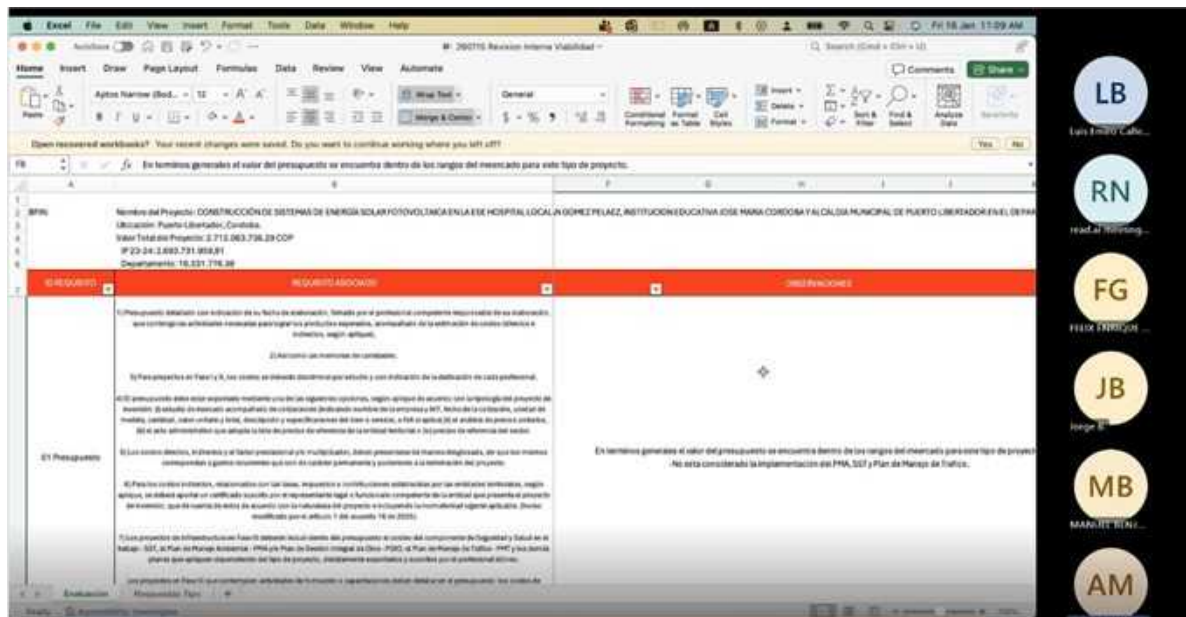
Excel File Edit View Insert Format Tools Data Window Help

Fri 16 Jan 11:09 AM

AutoSave 260715 Revision Interna Viabilidad

Search (Cmd + Ctrl + U)

Home Insert Draw Page Layout Formulas Data Review View Automate

Comments Share

Paste Aptos Narrow (Bod... 12 A A Wrap Text General Conditional Formatting Format as Table Cell Styles Insert Delete Format Sort & Filter Find & Select Analyze Data

Open recovered workbooks? Your recent changes were saved. Do you want to continue working where you left off? Yes No

F8 fx En terminos generales el valor del presupuesto se encuentra dentro de los rangos del meercado para este tipo de proyecto.

A B F G H I J

BPIN: Nombre del Proyecto: CONSTRUCCIÓN DE SISTEMAS DE ENERGÍA SOLAR FOTOVOLTAICA EN LA ESE HOSPITAL LOCAL A GOMEZ PELAEZ, INSTITUCION EDUCATIVA JOSE MARIA CORDOBA Y ALCALDIA MUNICIPAL DE PUERTO LIBERTADOR EN EL DEPAR

Ubicación: Puerto Libertador, Cordoba.
Valor Total del Proyecto: 2.713.063.736,29 COP
IP 23-24: 2.693.731.959,81
Departamento: 19.331.776,48

ID REQUISITO | REQUISITO ASOCIADO | OBSERVACIONES

01 Presupuesto

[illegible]

En terminos generales el valor del presupuesto se encuentra dentro de los rangos del meercado para este tipo de proyecto
-No esta considerado la implementacion del PMA, SST y Plan de Manejo de Trafico.

Evaluación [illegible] +

Ready

LB Luis Emilio Calle...
RN read.ai meeting...
FG FELIX ENRIQUE ...
JB Jorge B
MB MANUEL BEN...
AM